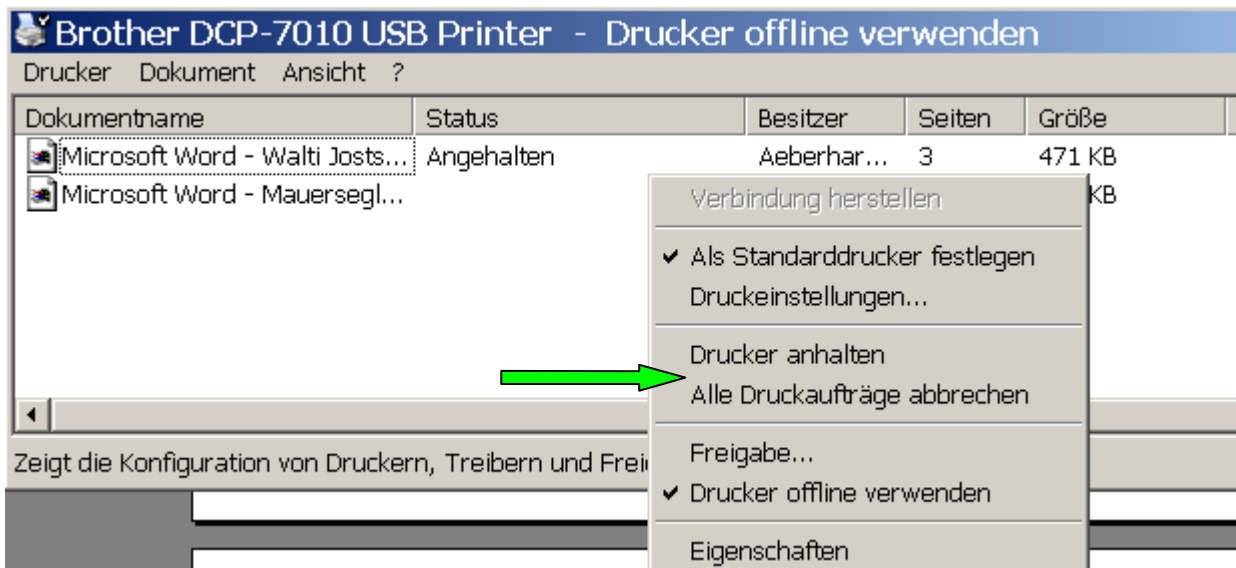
Brother DCP-7010 USB Printer - Drucker offline verwenden

Drucker Dokument Ansicht ?

| Dokumentname | Status | Besitzer | Seiten | Größe |
|---|---|---|---|---|
| Microsoft Word - Walti Josts... | Angehalten | Aeberhar... | 3 | 471 KB |
| Microsoft Word - Mauersegl... | | | | KB |

Verbindung herstellen

✔ Als Standarddrucker festlegen
Druckeinstellungen...

Drucker anhalten
Alle Druckaufträge abbrechen

Freigabe...
✔ Drucker offline verwenden

Eigenschaften

Zeigt die Konfiguration von Druckern, Treibern und Frei